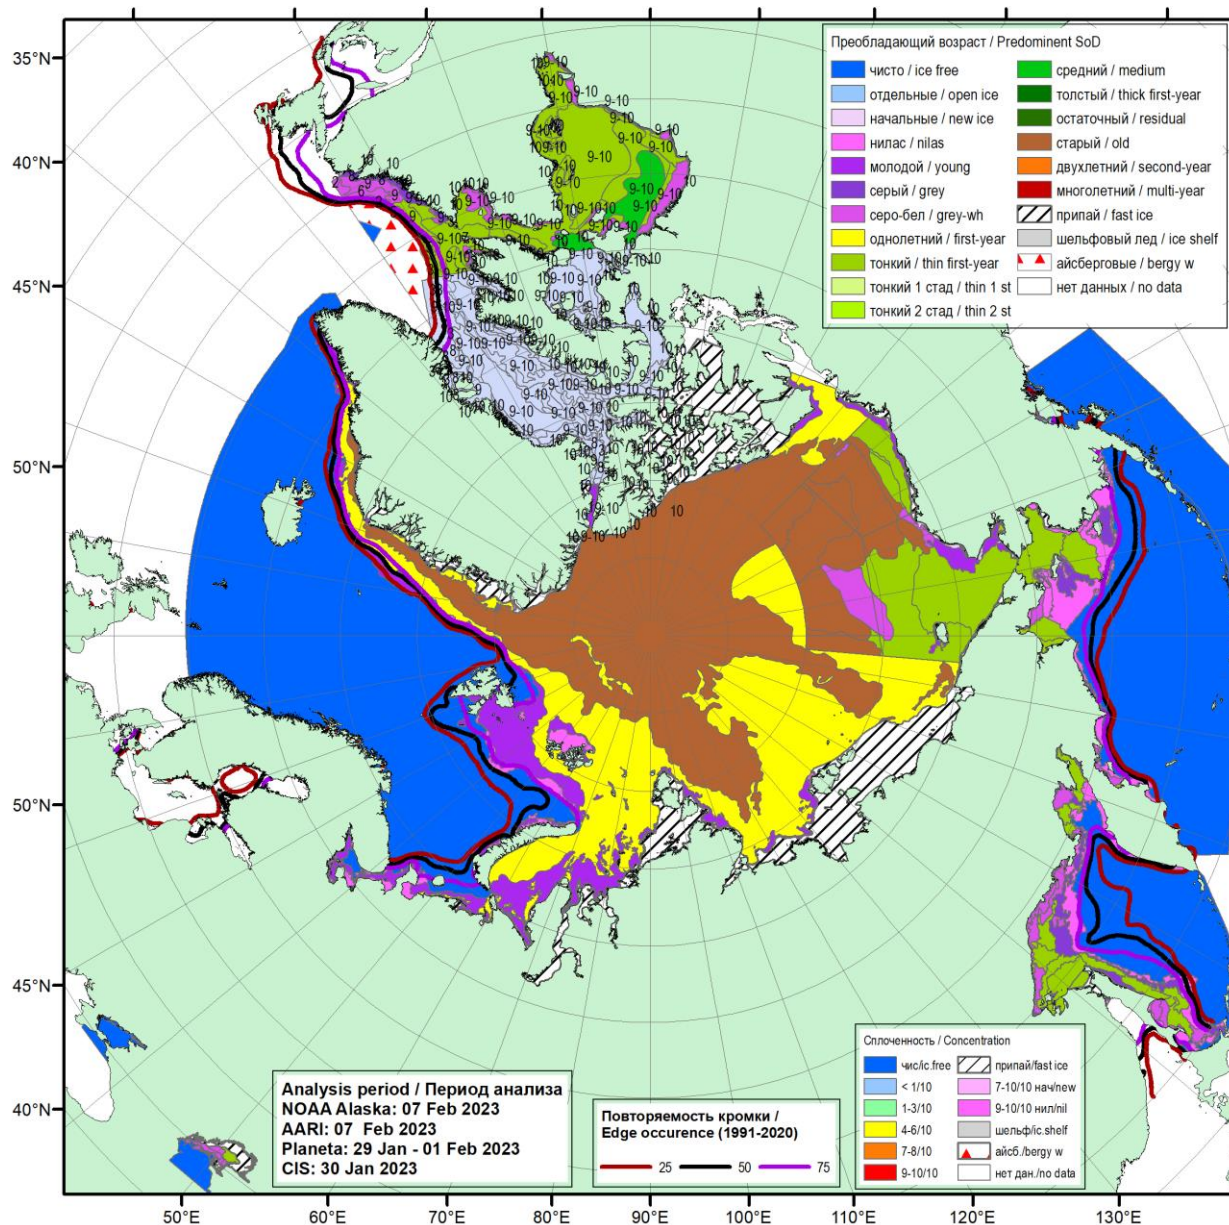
35°N
40°N
45°N
50°N
50°N
45°N
40°N

Преобладающий возраст / Predominent SoD
чисто / ice free
отдельные / open ice
начальные / new ice
нилас / nilas
молодой / young
серый / grey
серо-бел / grey-wh
однолетний / first-year
тонкий / thin first-year
тонкий 1 стад / thin 1 st
тонкий 2 стад / thin 2 st
средний / medium
толстый / thick first-year
остаточный / residual
старый / old
двухлетний / second-year
многолетний / multi-year
припай / fast ice
шельфовый лед / ice shelf
айсберговые / bergy w
нет данных / no data

Сплоченность / Concentration
чис/ic.free
< 1/10
1-3/10
4-6/10
7-8/10
9-10/10
припай/fast ice
7-10/10 нач/new
9-10/10 нил/nil
шельф/ic.shelf
айсб./bergy w
нет дан./no data

Analysis period / Период анализа
NOAA Alaska: 07 Feb 2023
AARI: 07 Feb 2023
Planeta: 29 Jan - 01 Feb 2023
CIS: 30 Jan 2023

Повторяемость кромки /
Edge occurence (1991-2020)
25
50
75

50°E
60°E
70°E
80°E
90°E
100°E
110°E
120°E
130°E